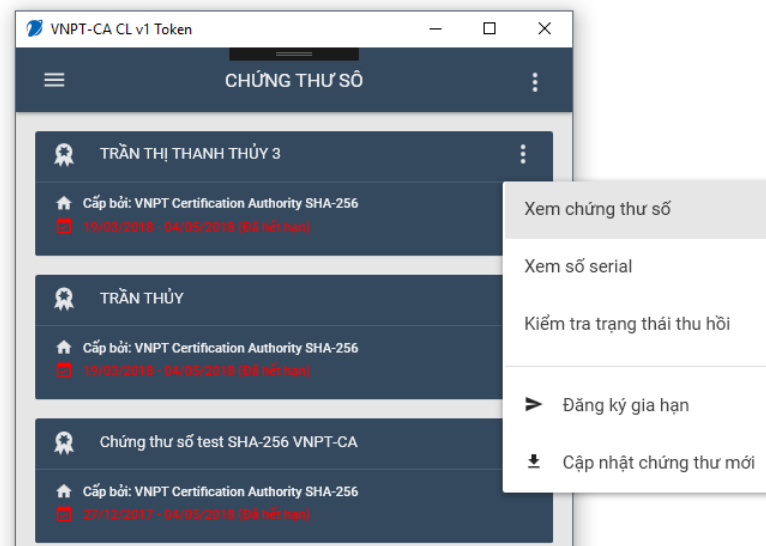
VNPT-CA CL v1 Token

CHỨNG THƯ SỐ

TRẦN THỊ THANH THỦY 3

Cấp bởi: VNPT Certification Authority SHA-256

19/03/2018 - 04/05/2018 (Đã hết hạn)

TRẦN THỦY

Cấp bởi: VNPT Certification Authority SHA-256

19/03/2018 - 04/05/2018 (Đã hết hạn)

Chứng thư số test SHA-256 VNPT-CA

Cấp bởi: VNPT Certification Authority SHA-256

27/12/2017 - 04/05/2018 (Đã hết hạn)

Xem chứng thư số

Xem số serial

Kiểm tra trạng thái thu hồi

Đăng ký gia hạn

Cập nhật chứng thư mới